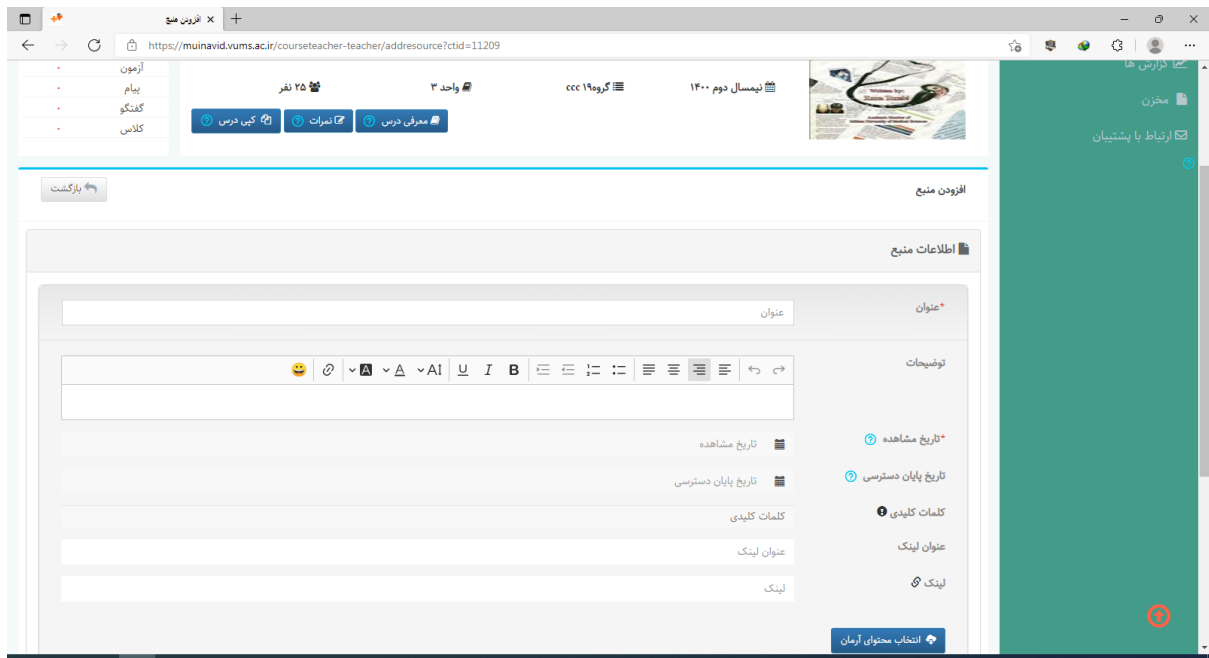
افزودن منبع

https://muinavid.vums.ac.ir/courseteacher-teacher/addresource?ctid=11209

آزمون
پیام
گفتگو
کلاس

۲۵ نفر
واحد ۳
گروه۱۹ ccc
نیمسال دوم ۱۴۰۰

معرفی درس
نمرات
کپی درس

گزارش ها
مخزن
ارتباط با پشتیبان

افزودن منبع
بازگشت

اطلاعات منبع

*عنوان
عنوان

توضیحات

*تاریخ مشاهده
تاریخ مشاهده

تاریخ پایان دسترسی
تاریخ پایان دسترسی

کلمات کلیدی
کلمات کلیدی

عنوان لینک
عنوان لینک

لینک
لینک

انتخاب محتوای آرمان